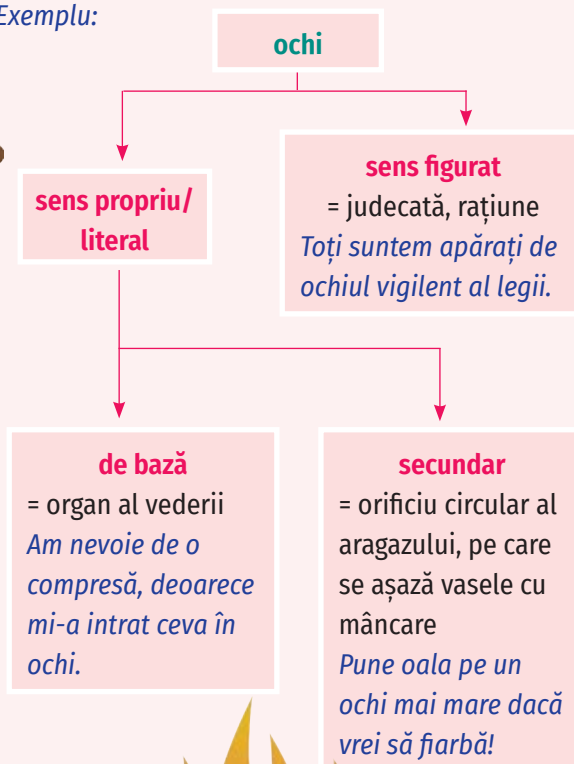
Exemplu:

ochi

sens propriu/ literal

sens figurat
= judecată, rațiune
Toți suntem apărați de ochiul vigilent al legii.

de bază
= organ al vederii
Am nevoie de o compresă, deoarece mi-a intrat ceva în ochi.

secundar
= orificiu circular al aragazului, pe care se așază vasele cu mâncare
Pune oala pe un ochi mai mare dacă vrei să fiarbă!